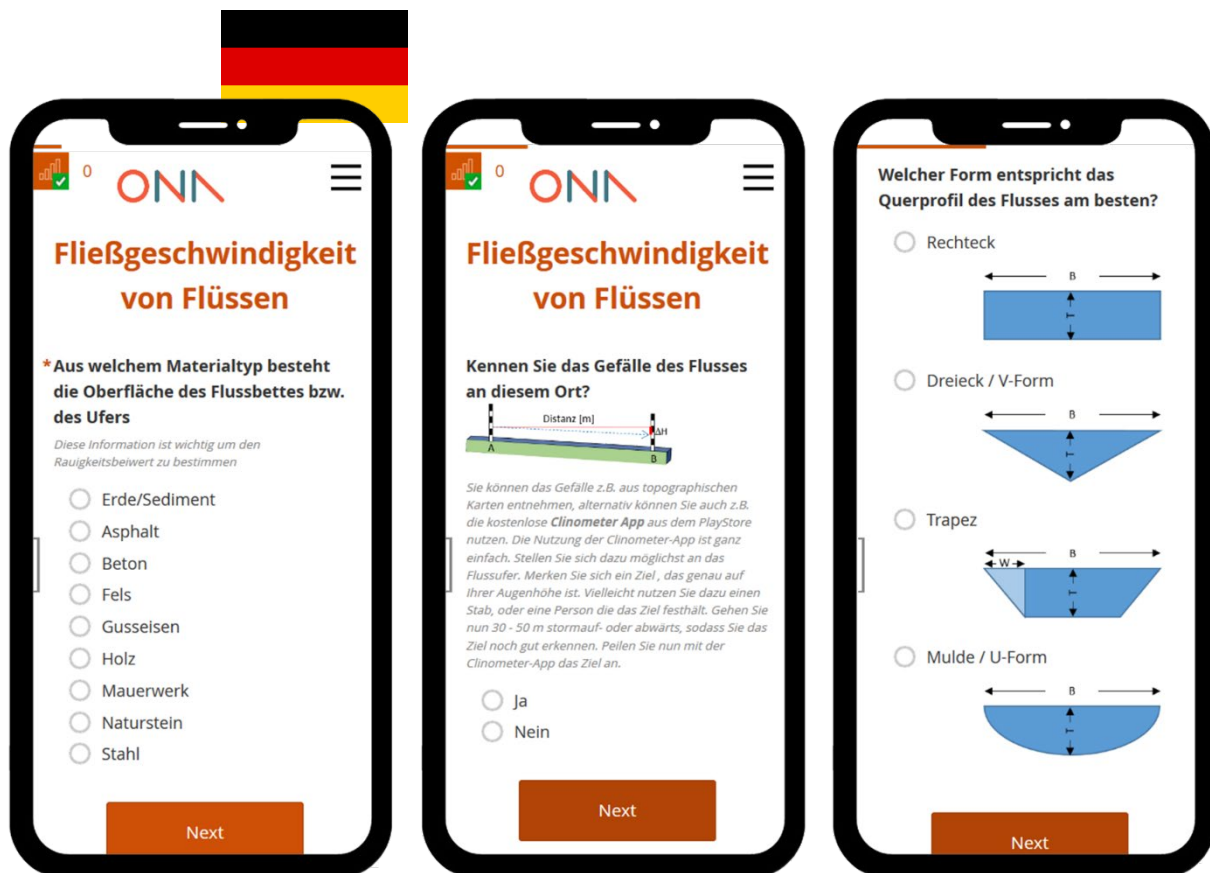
0

ONA

Fließgeschwindigkeit von Flüssen

* Aus welchem Materialtyp besteht die Oberfläche des Flussbettes bzw. des Ufers

Diese Information ist wichtig um den Rauigkeitsbeiwert zu bestimmen

Erde/Sediment
Asphalt
Beton
Fels
Gusseisen
Holz
Mauerwerk
Naturstein
Stahl

Next

0

ONA

Fließgeschwindigkeit von Flüssen

Kennen Sie das Gefälle des Flusses an diesem Ort?

Distanz [m]
ΔH
A
B

Sie können das Gefälle z.B. aus topographischen Karten entnehmen, alternativ können Sie auch z.B. die kostenlose **Clinometer App** aus dem PlayStore nutzen. Die Nutzung der Clinometer-App ist ganz einfach. Stellen Sie sich dazu möglichst an das Flussufer. Merken Sie sich ein Ziel , das genau auf Ihrer Augenhöhe ist. Vielleicht nutzen Sie dazu einen Stab, oder eine Person die das Ziel festhält. Gehen Sie nun 30 - 50 m stormauf- oder abwärts, sodass Sie das Ziel noch gut erkennen. Peilen Sie nun mit der Clinometer-App das Ziel an.

Ja
Nein

Next

Welcher Form entspricht das Querprofil des Flusses am besten?

Rechteck
B
T

Dreieck / V-Form
B
T

Trapez
W
B
T

Mulde / U-Form
B
T

Next